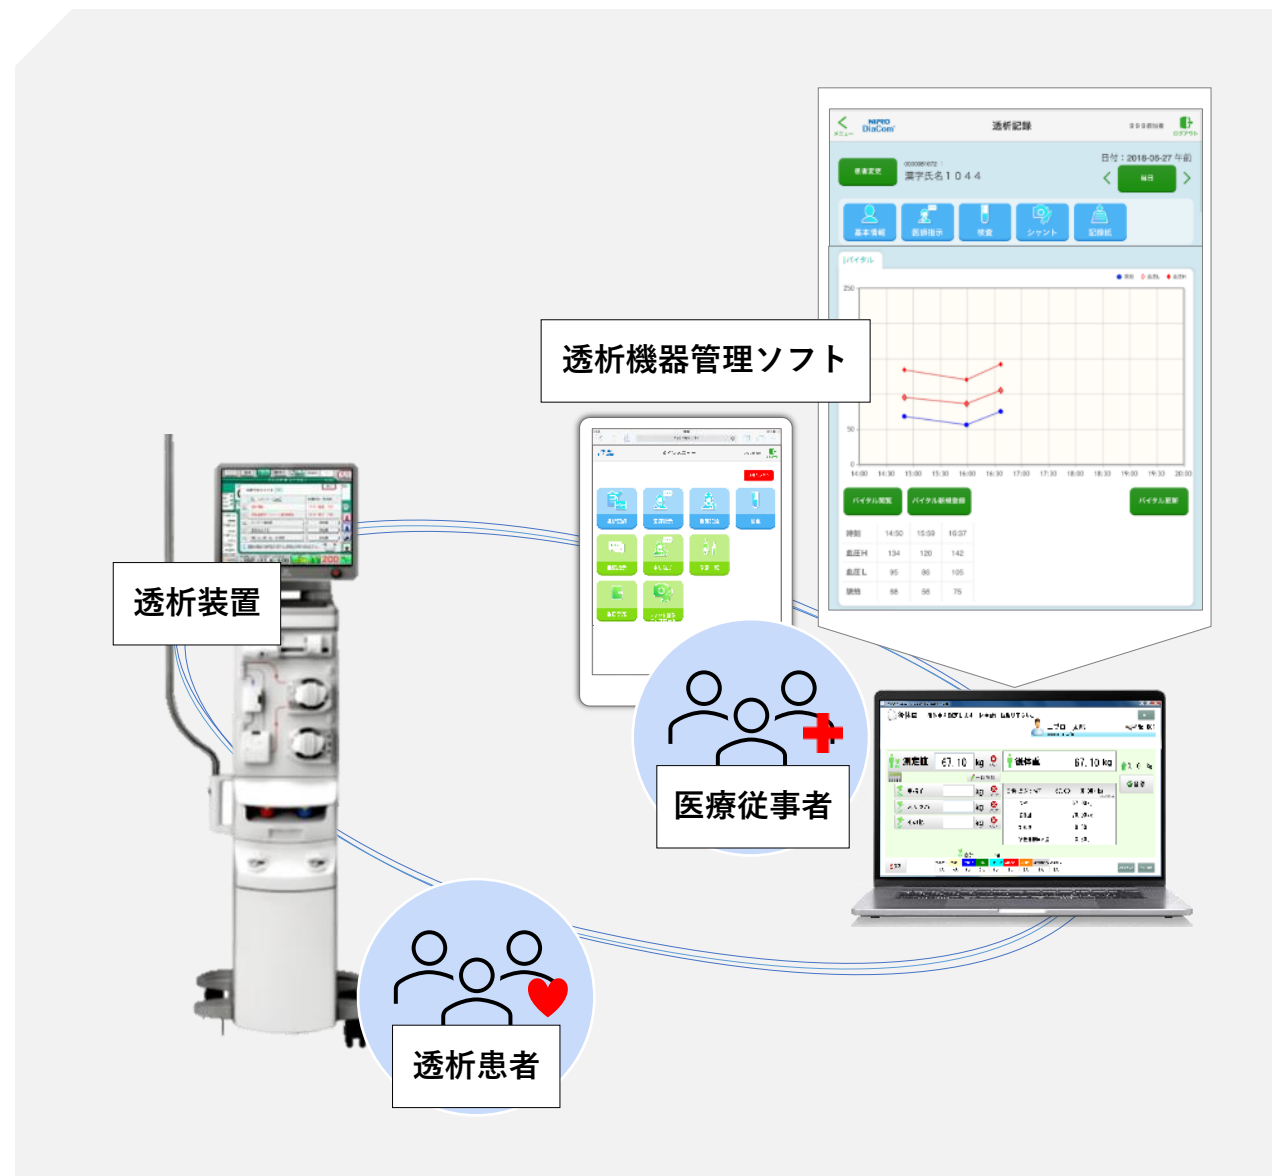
透析記録

患者変更

漢字氏名1044

日付：2018-05-27 午前

基本情報

医師指示

検査

シャント

記録紙

バイタル

250

50

0

14:00 14:30 15:00 15:30 16:00 16:30 17:00 17:30 18:00 18:30 19:00 19:30 20:00

バイタル閲覧

バイタル新規登録

バイタル更新

| 時刻 | 14:50 | 15:59 | 16:37 |
|---|---|---|---|
| 血圧H | 134 | 120 | 142 |
| 血圧L | 95 | 86 | 105 |
| 脈拍 | 68 | 56 | 75 |

透析機器管理ソフト

透析装置

医療従事者

透析患者

測定値 67.10 kg

67.10 kg